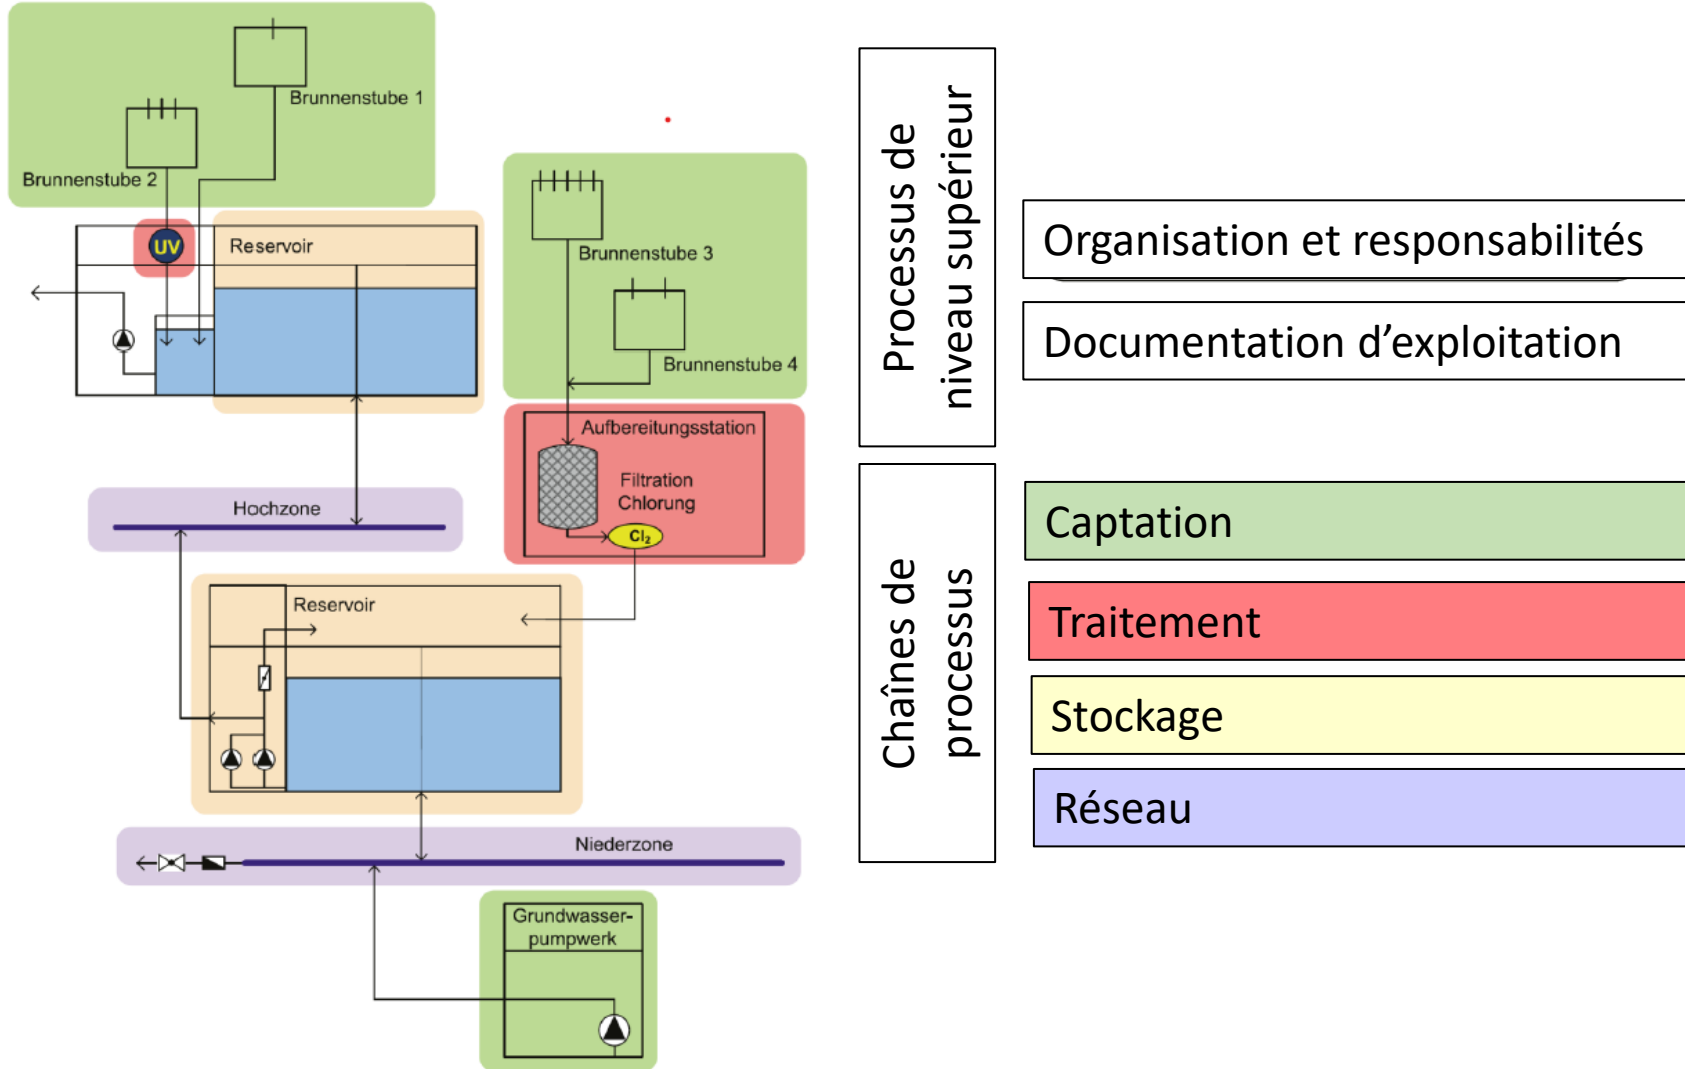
Brunnenstube 1

Brunnenstube 2

UV

Reservoir

Brunnenstube 3

Brunnenstube 4

Aufbereitungsstation

Filtration
Chlorung

$Cl_2$

Hochzone

Reservoir

Niederzone

Grundwasserpumpwerk

Processus de niveau supérieur

Organisation et responsabilités

Documentation d’exploitation

Chaînes de processus

Captation

Traitement

Stockage

Réseau